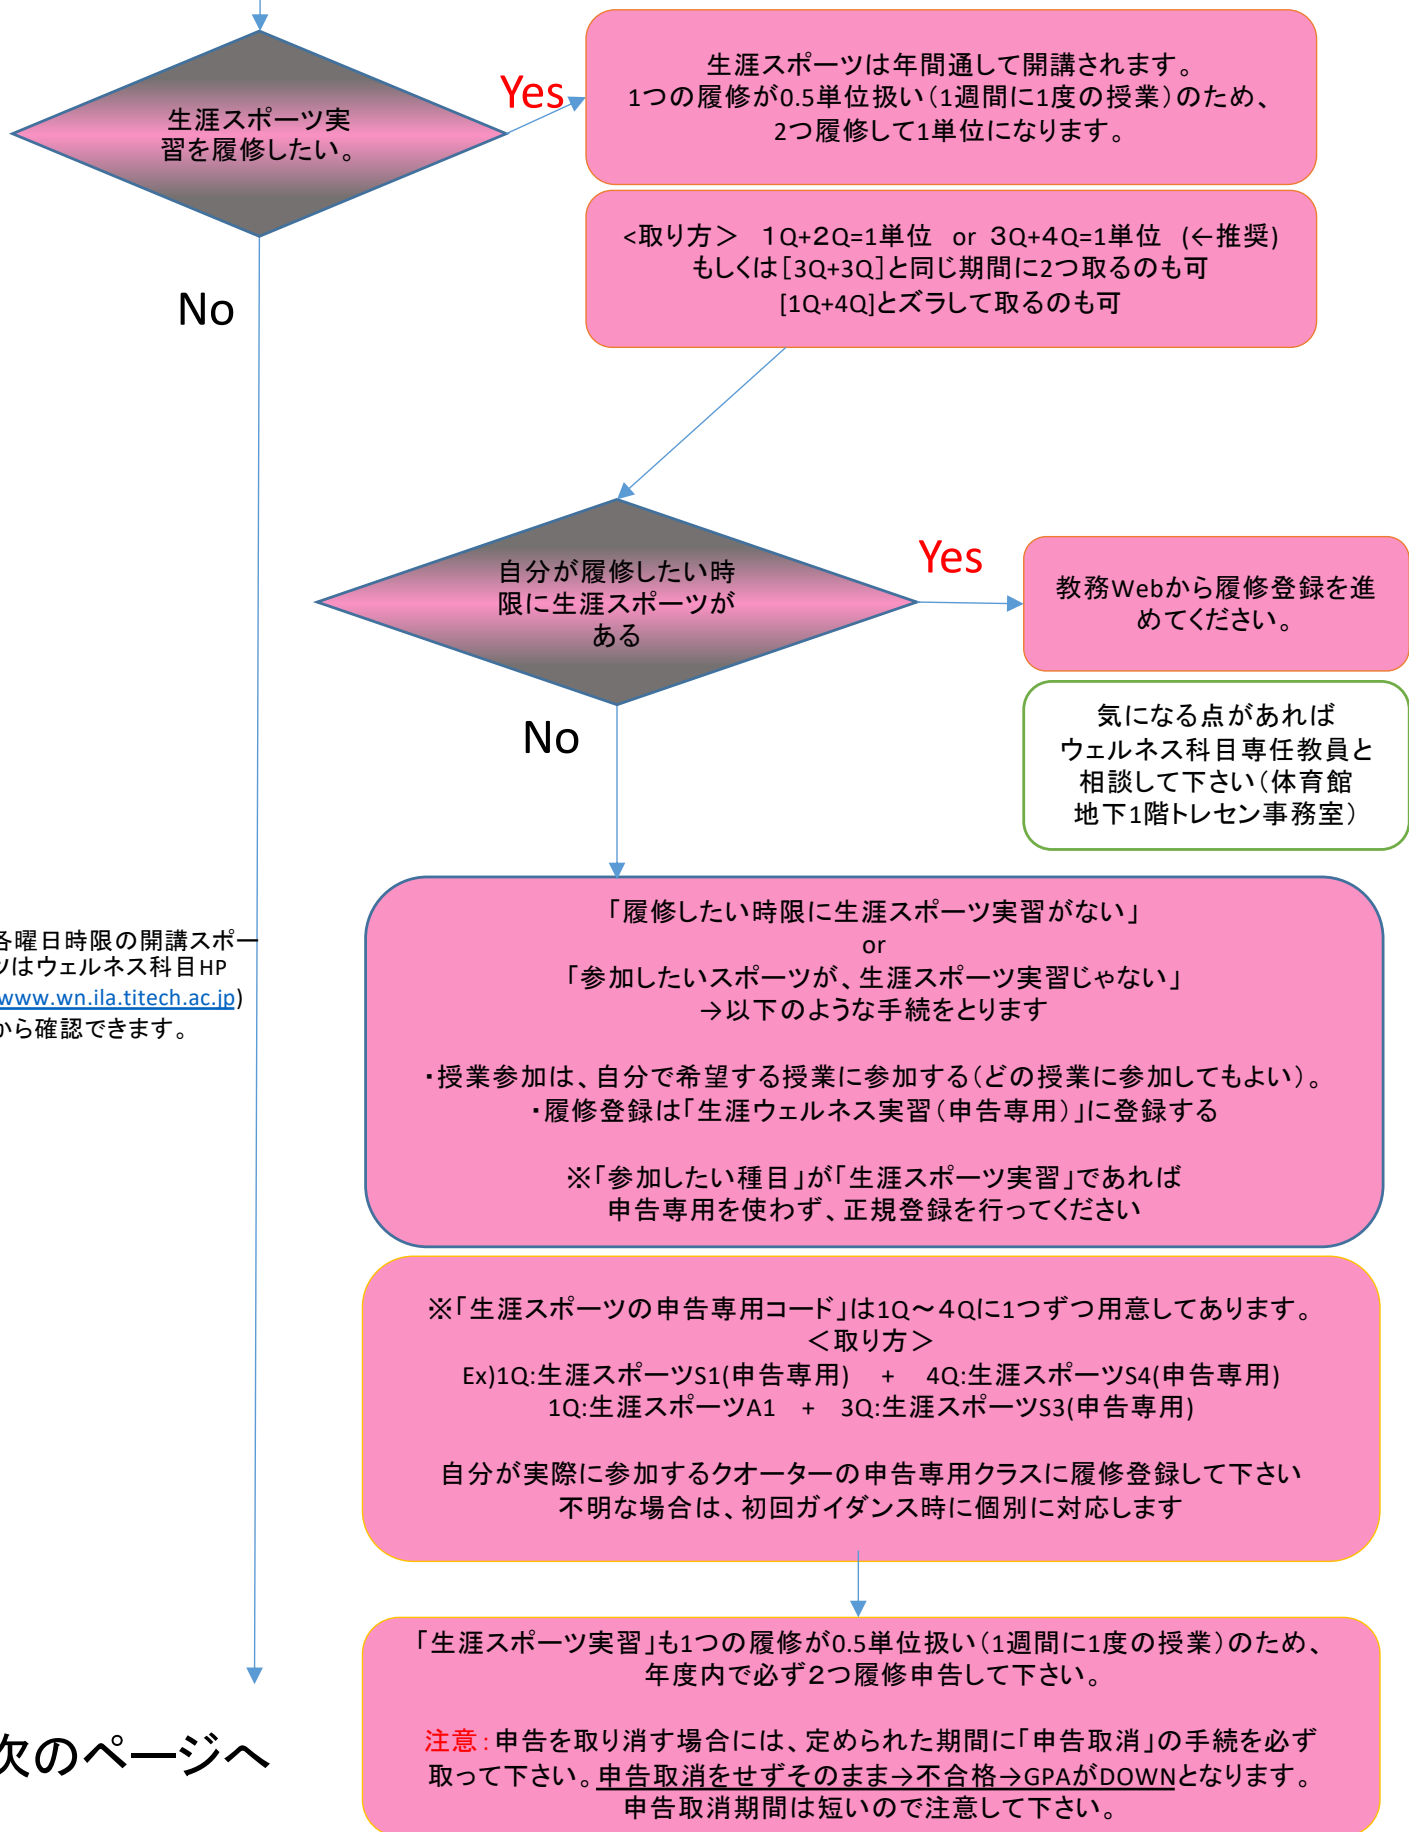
生涯スポーツ実習を履修したい。

Yes

生涯スポーツは年間通して開講されます。
1つの履修が0.5単位扱い(1週間に1度の授業)のため、
2つ履修して1単位になります。

<取り方> 1Q+2Q=1単位 or 3Q+4Q=1単位 (←推奨)
もしくは[3Q+3Q]と同じ期間に2つ取るのも可
[1Q+4Q]とズラして取るのも可

No

自分が履修したい時限に生涯スポーツがある

Yes

教務Webから履修登録を進めてください。

気になる点があれば
ウェルネス科目専任教員と
相談して下さい(体育館
地下1階トレセン事務室)

No

各曜日時限の開講スポーツはウェルネス科目HP
www.wn.ila.titech.ac.jp)
から確認できます。

「履修したい時限に生涯スポーツ実習がない」
or
「参加したいスポーツが、生涯スポーツ実習じゃない」
→以下のような手続をとります

・授業参加は、自分で希望する授業に参加する(どの授業に参加してもよい)。
・履修登録は「生涯ウェルネス実習(申告専用)」に登録する

※「参加したい種目」が「生涯スポーツ実習」であれば
申告専用を使わず、正規登録を行ってください

※「生涯スポーツの申告専用コード」は1Q～4Qに1つずつ用意してあります。
<取り方>
Ex)1Q:生涯スポーツS1(申告専用) + 4Q:生涯スポーツS4(申告専用)
1Q:生涯スポーツA1 + 3Q:生涯スポーツS3(申告専用)

自分が実際に参加するクオーターの申告専用クラスに履修登録して下さい
不明な場合は、初回ガイダンス時に個別に対応します

「生涯スポーツ実習」も1つの履修が0.5単位扱い(1週間に1度の授業)のため、
年度内で必ず2つ履修申告して下さい。

注意:申告を取り消す場合には、定められた期間に「申告取消」の手続を必ず取って下さい。申告取消をせずそのまま→不合格→GPAがDOWNとなります。
申告取消期間は短いので注意して下さい。

次のページへ